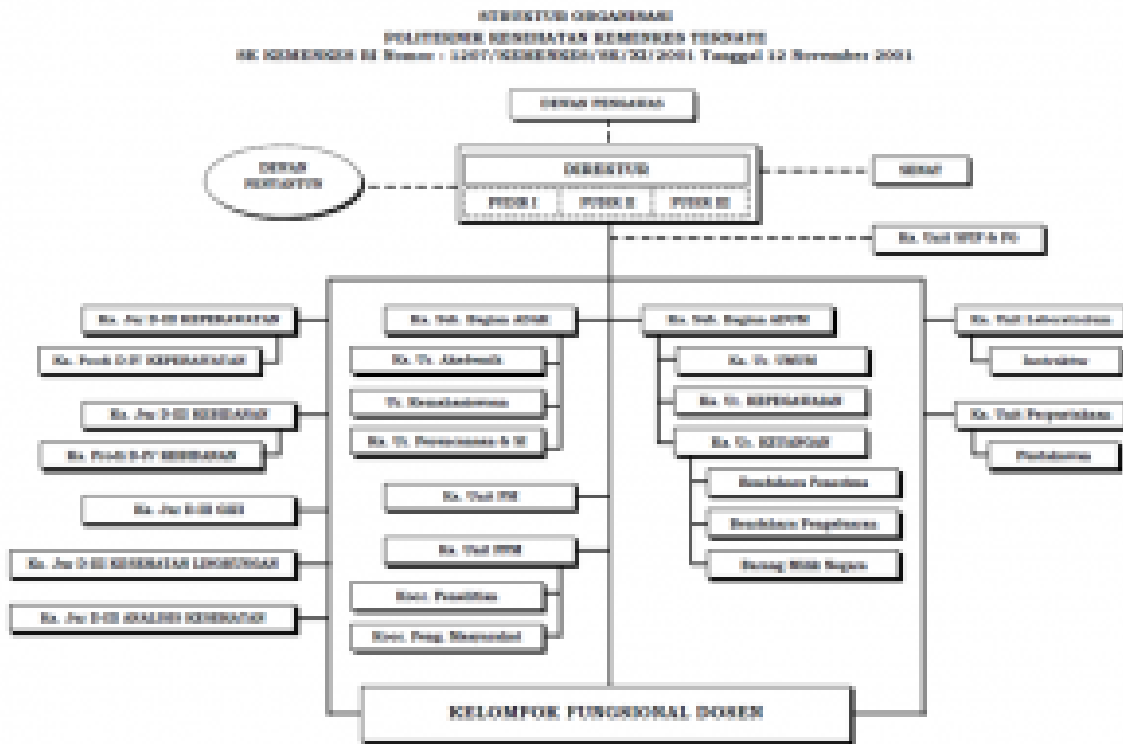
STRUKTUR ORGANISASI
POLITEKNIK KESEHATAN KEMENKES TERNATE
SK KEMENKES RI Nomor : 1207/KEMENKES/SK/XI/2001 Tanggal 12 November 2001

DEWAN PENGAWAS

DEWAN PENYANTUN

DIREKTUR
PUDIR I
PUDIR II
PUDIR III

SENAT

Ka. Unit SPIP & PS

Ka. Jur D-III KEPERAWATAN
Ka. Prodi D-IV KEPERAWATAN
Ka. Jur D-III KEBIDANAN
Ka. Prodi D-IV KEBIDANAN
Ka. Jur D-III GIZI
Ka. Jur D-III KESEHATAN LINGKUNGAN
Ka. Jur D-III ANALIS KESEHATAN

Ka. Sub. Bagian ADAK
Ka. Ur. Akademik
Ur. Kemahasiswaan
Ka. Ur. Perencanaan & SI
Ka. Unit PM
Ka. Unit PPM
Koor. Penelitian
Koor. Peng. Masyarakat

Ka. Sub. Bagian ADUM
Ka. Ur. UMUM
Ka. Ur. KEPEGAWAIAN
Ka. Ur. KEUANGAN
Bendahara Penerima
Bendahara Pengeluaran
Barang Milik Negara

Ka. Unit Laboratorium
Instruktur
Ka. Unit Perpustakaan
Pustakawan

KELOMPOK FUNGSIONAL DOSEN